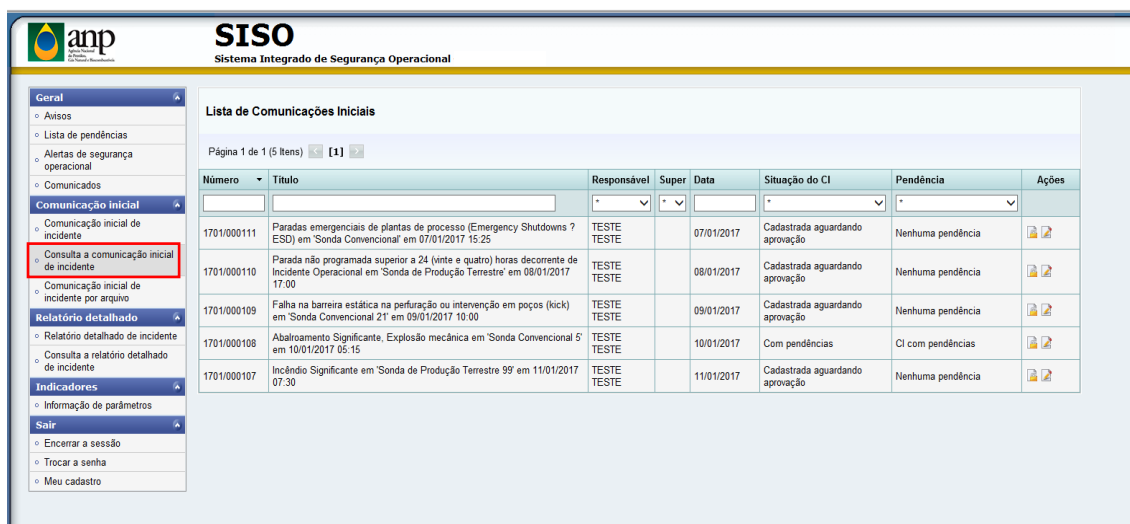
anp
Agência Nacional do Petróleo, Gás Natural e Biocombustíveis

SISO
Sistema Integrado de Segurança Operacional

Geral
Avisos
Lista de pendências
Alertas de segurança operacional
Comunicados
Comunicação inicial
Comunicação inicial de incidente
Consulta a comunicação inicial de incidente
Comunicação inicial de incidente por arquivo
Relatório detalhado
Relatório detalhado de incidente
Consulta a relatório detalhado de incidente
Indicadores
Informação de parâmetros
Sair
Encerrar a sessão
Trocar a senha
Meu cadastro

Lista de Comunicações Iniciais

Página 1 de 1 (5 Itens) [1]

| Número | Título | Responsável | Super | Data | Situação do CI | Pendência | Ações |
|---|---|---|---|---|---|---|---|
| | | * | * | | * | * | |
| 1701/000111 | Paradas emergenciais de plantas de processo (Emergency Shutdowns ? ESD) em 'Sonda Convencional' em 07/01/2017 15:25 | TESTE TESTE | | 07/01/2017 | Cadastrada aguardando aprovação | Nenhuma pendência | |
| 1701/000110 | Parada não programada superior a 24 (vinte e quatro) horas decorrente de Incidente Operacional em 'Sonda de Produção Terrestre' em 08/01/2017 17:00 | TESTE TESTE | | 08/01/2017 | Cadastrada aguardando aprovação | Nenhuma pendência | |
| 1701/000109 | Falha na barreira estática na perfuração ou intervenção em poços (kick) em 'Sonda Convencional 21' em 09/01/2017 10:00 | TESTE TESTE | | 09/01/2017 | Cadastrada aguardando aprovação | Nenhuma pendência | |
| 1701/000108 | Abalroamento Significante, Explosão mecânica em 'Sonda Convencional 5' em 10/01/2017 05:15 | TESTE TESTE | | 10/01/2017 | Com pendências | CI com pendências | |
| 1701/000107 | Incêndio Significante em 'Sonda de Produção Terrestre 99' em 11/01/2017 07:30 | TESTE TESTE | | 11/01/2017 | Cadastrada aguardando aprovação | Nenhuma pendência | |